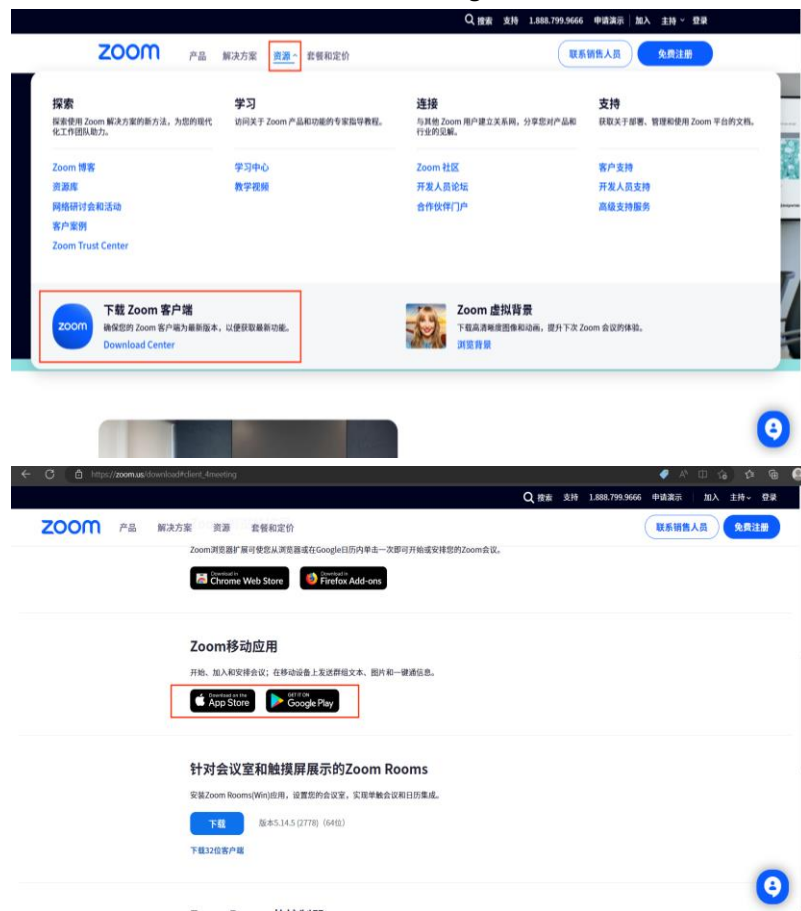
搜索 支持 1.888.799.9666 申请演示 加入 主持 登录

zoom 产品 解决方案 资源 套餐和定价 联系销售人员 免费注册

探索
探索使用 Zoom 解决方案的新方法，为您的现代化工作团队助力。

Zoom 博客
资源库
网络研讨会和活动
客户案例
Zoom Trust Center

学习
访问关于 Zoom 产品和功能的专家指导教程。

学习中心
教学视频

连接
与其他 Zoom 用户建立关系网，分享您对产品和行业的见解。

Zoom 社区
开发人员论坛
合作伙伴门户

支持
获取关于部署、管理和使用 Zoom 平台的文档。

客户支持
开发人员支持
高级支持服务

zoom
下载 Zoom 客户端
确保您的 Zoom 客户端为最新版本，以便获取最新功能。
Download Center

Zoom 虚拟背景
下载高清晰度图像和动画，提升下次 Zoom 会议的体验。
浏览背景

https://zoom.us/download#client_4meeting

搜索 支持 1.888.799.9666 申请演示 加入 主持 登录

zoom 产品 解决方案 资源 套餐和定价 联系销售人员 免费注册

Zoom浏览器扩展可使您从浏览器或在Google日历内单击一次即可开始或安排您的Zoom会议。

Download in Chrome Web Store
Download in Firefox Add-ons

Zoom移动应用
开始、加入和安排会议；在移动设备上发送群组文本、图片和一键通信息。

Download on the App Store
GET IT ON Google Play

针对会议室和触摸屏展示的Zoom Rooms
安装Zoom Rooms(Win)应用，设置您的会议室，实现单触会议和日历集成。

下载 版本5.14.5 (2778) (64位)
下载32位客户端